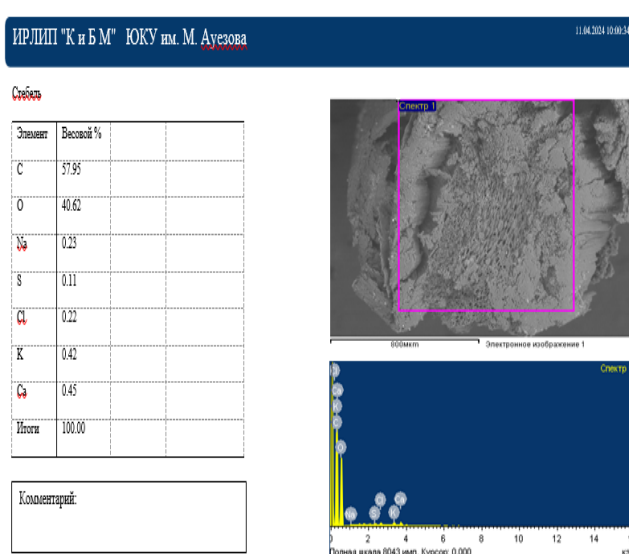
ИРЛИП "К и Б М" ЮКУ им. М. Ауезова

11.04.2024 10:00:34

Стебель

| Элемент | Весовой % | | |
|---|---|---|---|
| C | 57.95 | | |
| O | 40.62 | | |
| Na | 0.23 | | |
| S | 0.11 | | |
| Cl | 0.22 | | |
| K | 0.42 | | |
| Ca | 0.45 | | |
| Итоги | 100.00 | | |

Комментарий:

Спектр 1

600мкм

Электронное изображение 1

Спектр

0 2 4 6 8 10 12 14

Полная шкала 8043 имп. Курсор: 0.000

кэ